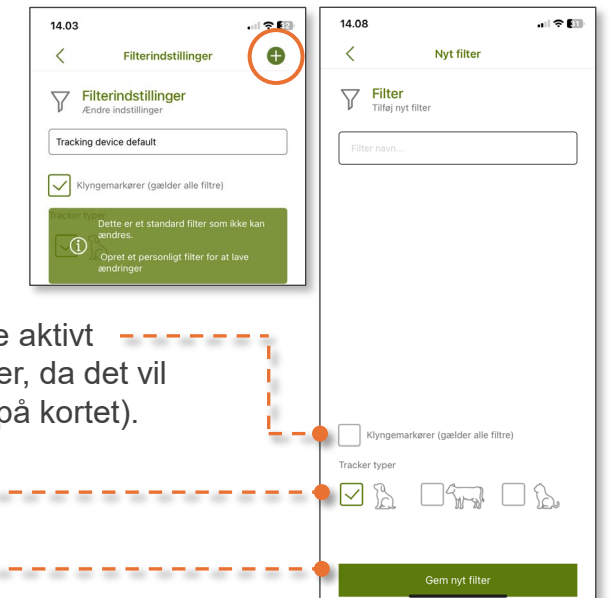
14.03

Filterindstillinger

Filterindstillinger
Ændre indstillinger

Tracking device default

Klyngemarkører (gælder alle filtre)

Tracker typer

Dette er et standard filter som ikke kan ændres.

Opret et personligt filter for at lave ændringer

e aktivt
er, da det vil
på kortet).

14.08

Nyt filter

Filter
Tilføj nyt filter

Filter navn...

Klyngemarkører (gælder alle filtre)

Tracker typer

Gem nyt filter